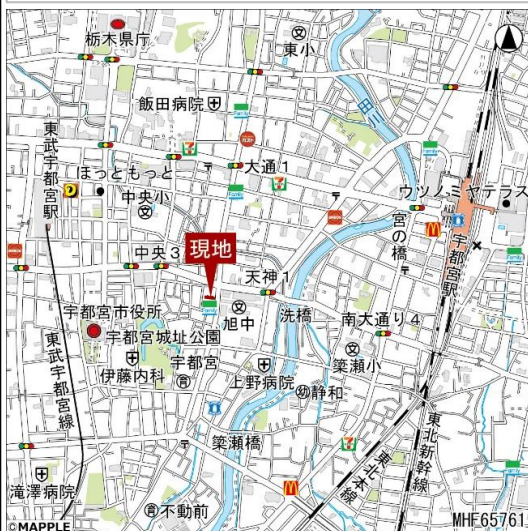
栃木県庁
東小
N
飯田病院
田川
東武宇都宮駅
ほっともっと
大通1
ウツノミヤテラス
中央小
宮の橋
宇都宮駅
中央3
現地
天神1
宇都宮市役所
旭中
洗橋
南大通り4
宇都宮城址公園
宇都宮
簗瀬小
東武宇都宮線
伊藤内科
上野病院
静和
簗瀬橋
東北新幹線
東北本線
滝澤病院
不動前
©MAPPLE
MHF65761